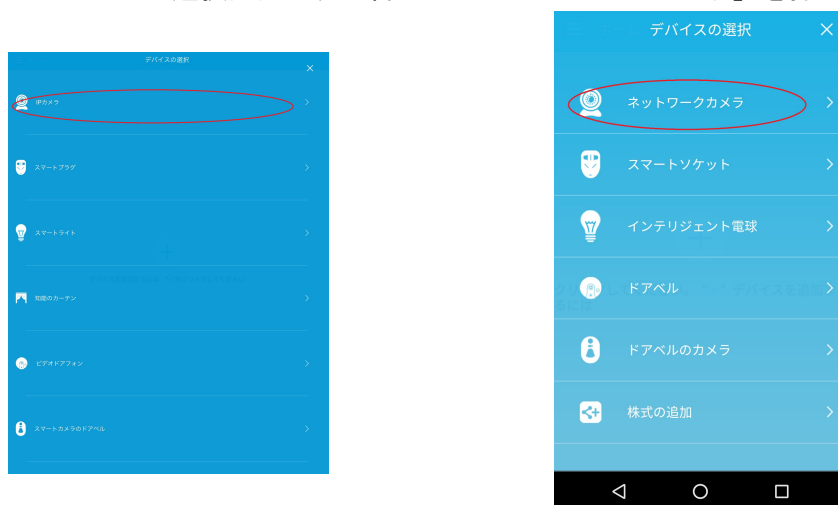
デバイスの選択

IPカメラ

スマートプラグ

スマートライト

知能のカーテン

ビデオドアフォン

スマートカメラのドアベル

デバイスの選択

ネットワークカメラ

スマートソケット

インテリジェント電球

ドアベル

ドアベルのカメラ

株式の追加